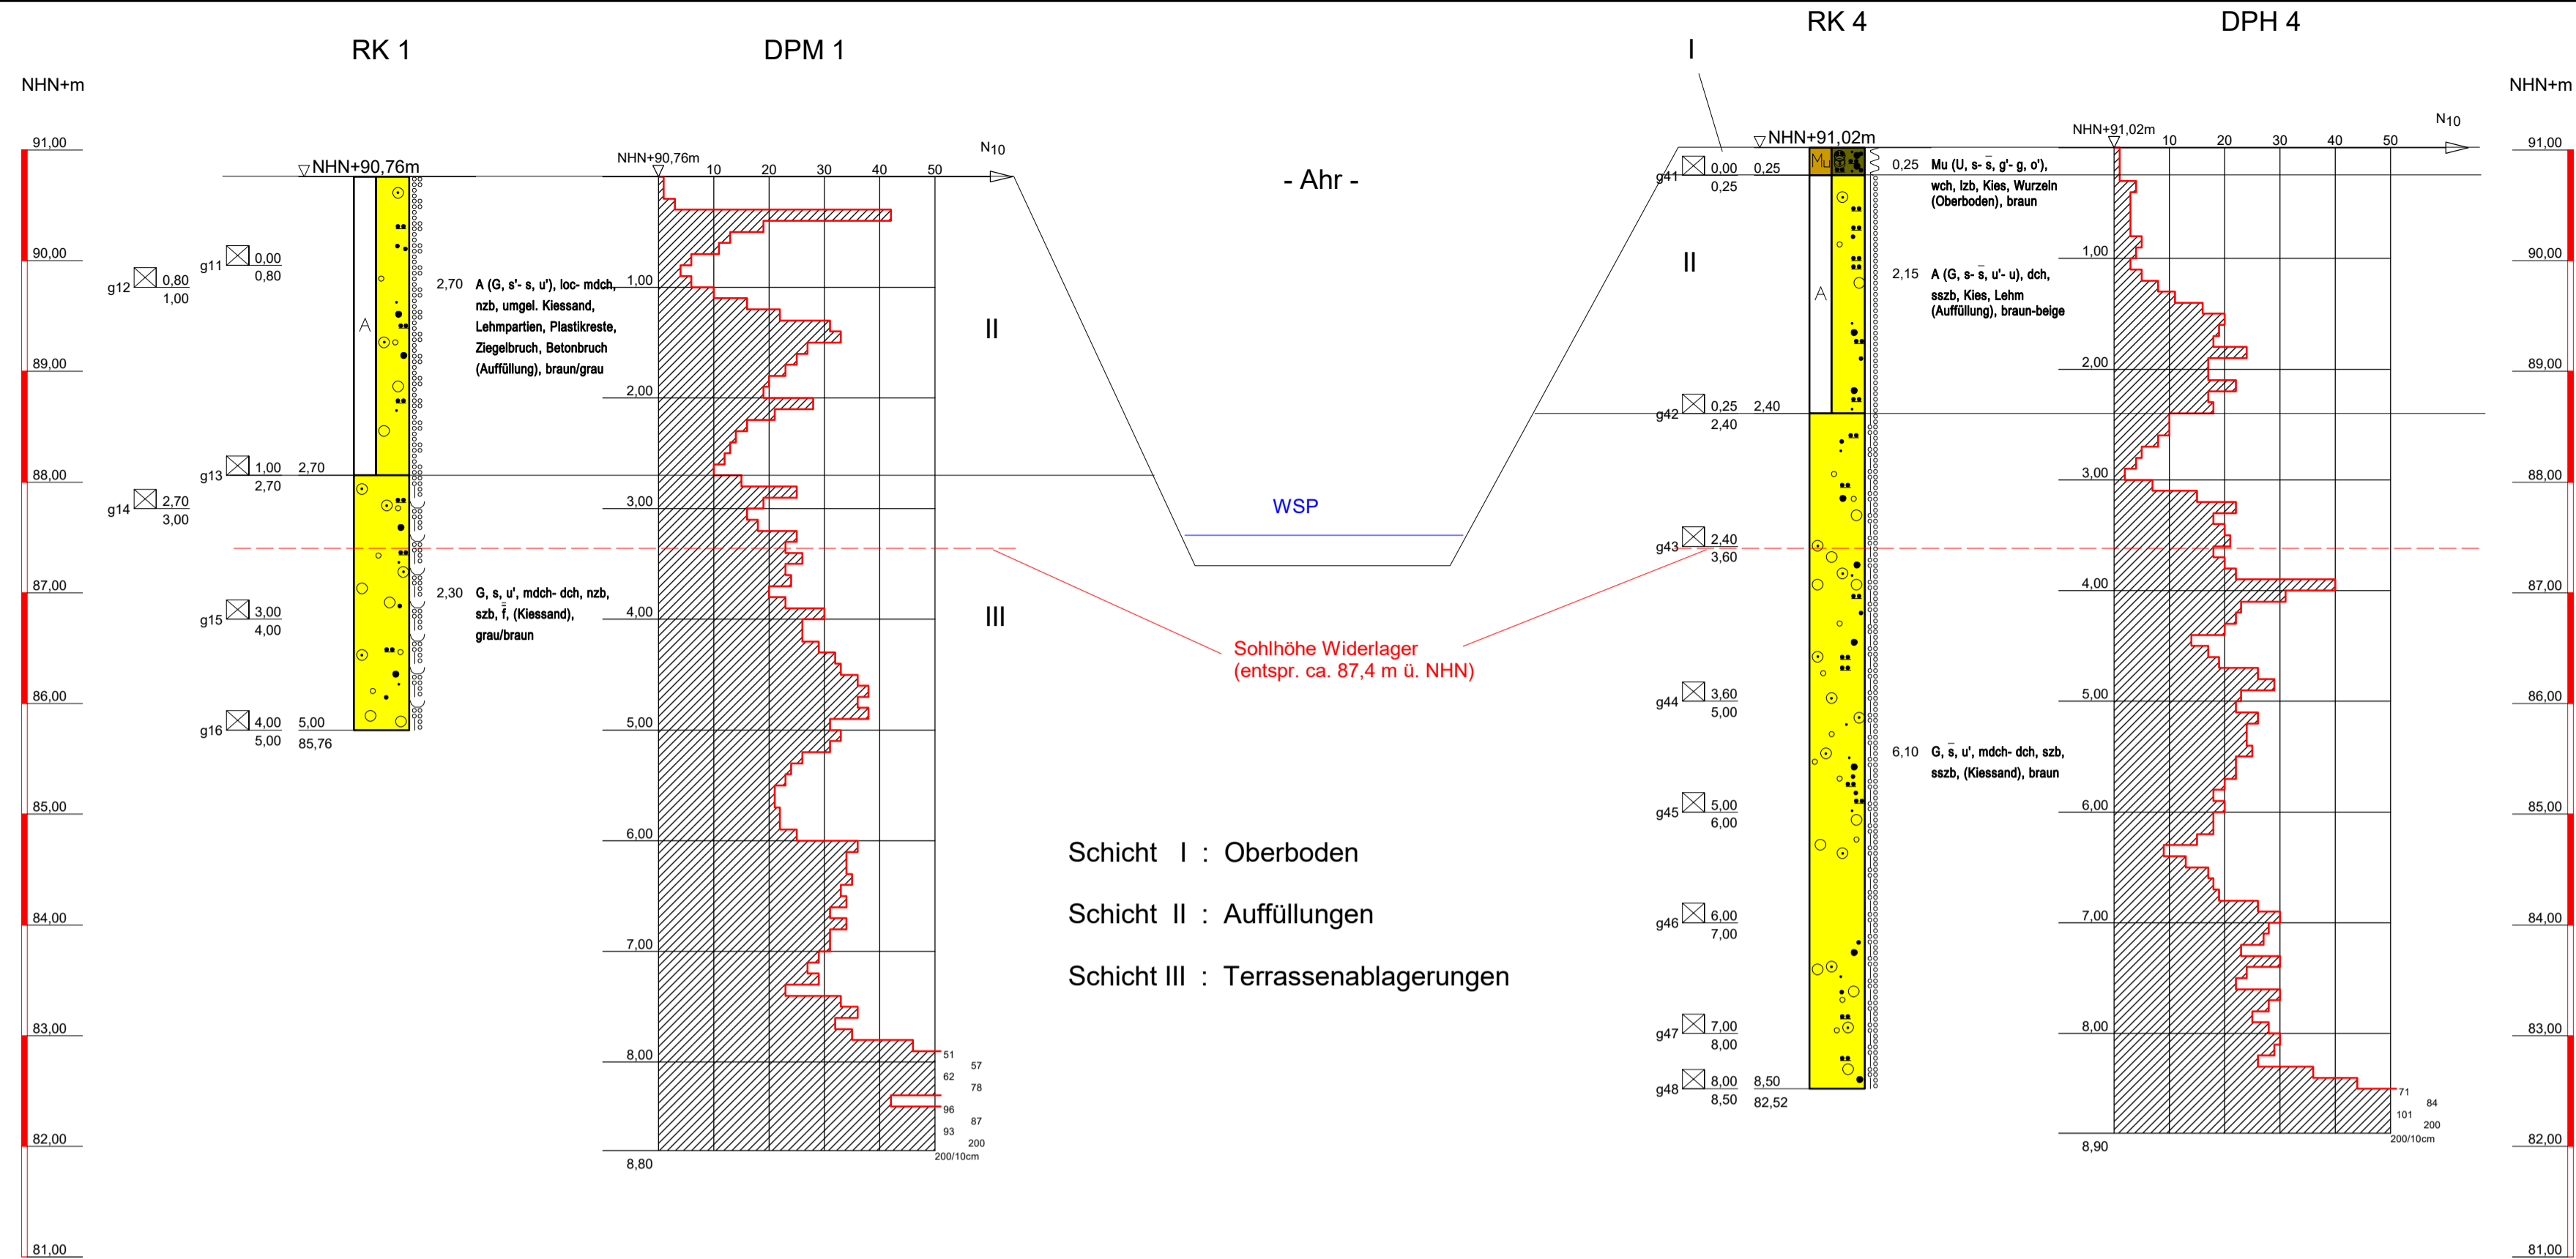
RK 1

DPM 1

RK 4

DPH 4

NHN+m

NHN+m

91,00
90,00
89,00
88,00
87,00
86,00
85,00
84,00
83,00
82,00
81,00

▽NHN+90,76m

g11 0,00 0,80
g12 0,80 1,00
A
2,70 A (G, s'- s, u'), loc- mdch, nzb, umgel. Kiessand, Lehmpartien, Plastikreste, Ziegelbruch, Betonbruch (Auffüllung), braun/grau
g13 1,00 2,70
2,70
g14 2,70 3,00
2,30 G, s, u', mdch- dch, nzb, szb, $\bar{\bar{f}}$, (Kiessand), grau/braun
g15 3,00 4,00
g16 4,00 5,00
5,00
85,76

NHN+90,76m
10 20 30 40 50
$N_{10}$
1,00
2,00
3,00
4,00
5,00
6,00
7,00
8,00
8,80
51 57 62 78 96 87 93 200
200/10cm

II

III

- Ahr -

WSP

Sohlhöhe Widerlager
(entspr. ca. 87,4 m ü. NHN)

Schicht I : Oberboden

Schicht II : Auffüllungen

Schicht III : Terrassenablagerungen

I

II

▽NHN+91,02m
Mu
g41 0,00 0,25
0,25
0,25 Mu (U, s- $\bar{s}$, g'- g, o'), wch, lzb, Kies, Wurzeln (Oberboden), braun
A
2,15 A (G, s- $\bar{s}$, u'- u), dch, sszb, Kies, Lehm (Auffüllung), braun-beige
g42 0,25 2,40
2,40
g43 2,40 3,60
g44 3,60 5,00
6,10 G, $\bar{s}$, u', mdch- dch, szb, sszb, (Kiessand), braun
g45 5,00 6,00
g46 6,00 7,00
g47 7,00 8,00
g48 8,00 8,50
8,50
82,52

NHN+91,02m
10 20 30 40 50
$N_{10}$
1,00
2,00
3,00
4,00
5,00
6,00
7,00
8,00
8,90
71 84 101 200
200/10cm